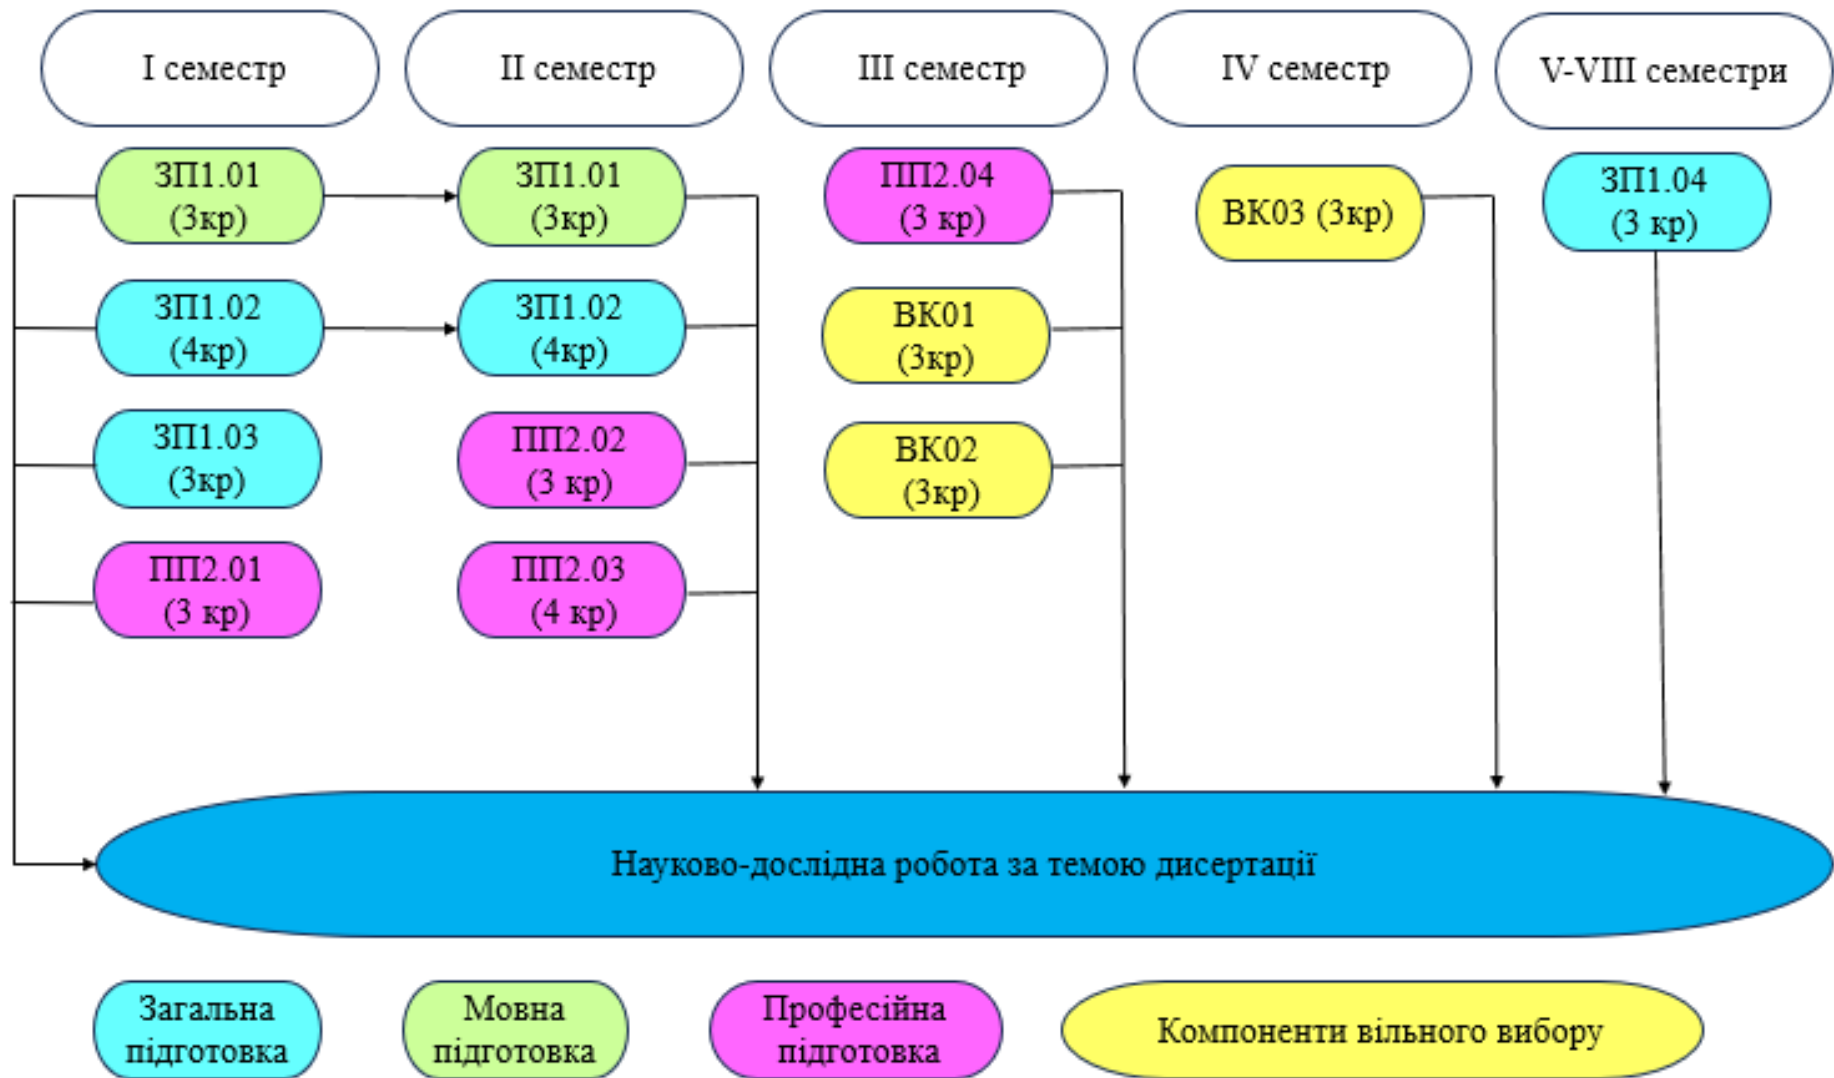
I семестр

II семестр

III семестр

IV семестр

V-VIII семестри

ЗП1.01 (3кр)

ЗП1.02 (4кр)

ЗП1.03 (3кр)

ПП2.01 (3 кр)

ЗП1.01 (3кр)

ЗП1.02 (4кр)

ПП2.02 (3 кр)

ПП2.03 (4 кр)

ПП2.04 (3 кр)

ВК01 (3кр)

ВК02 (3кр)

ВК03 (3кр)

ЗП1.04 (3 кр)

Науково-дослідна робота за темою дисертації

Загальна підготовка

Мовна підготовка

Професійна підготовка

Компоненти вільного вибору